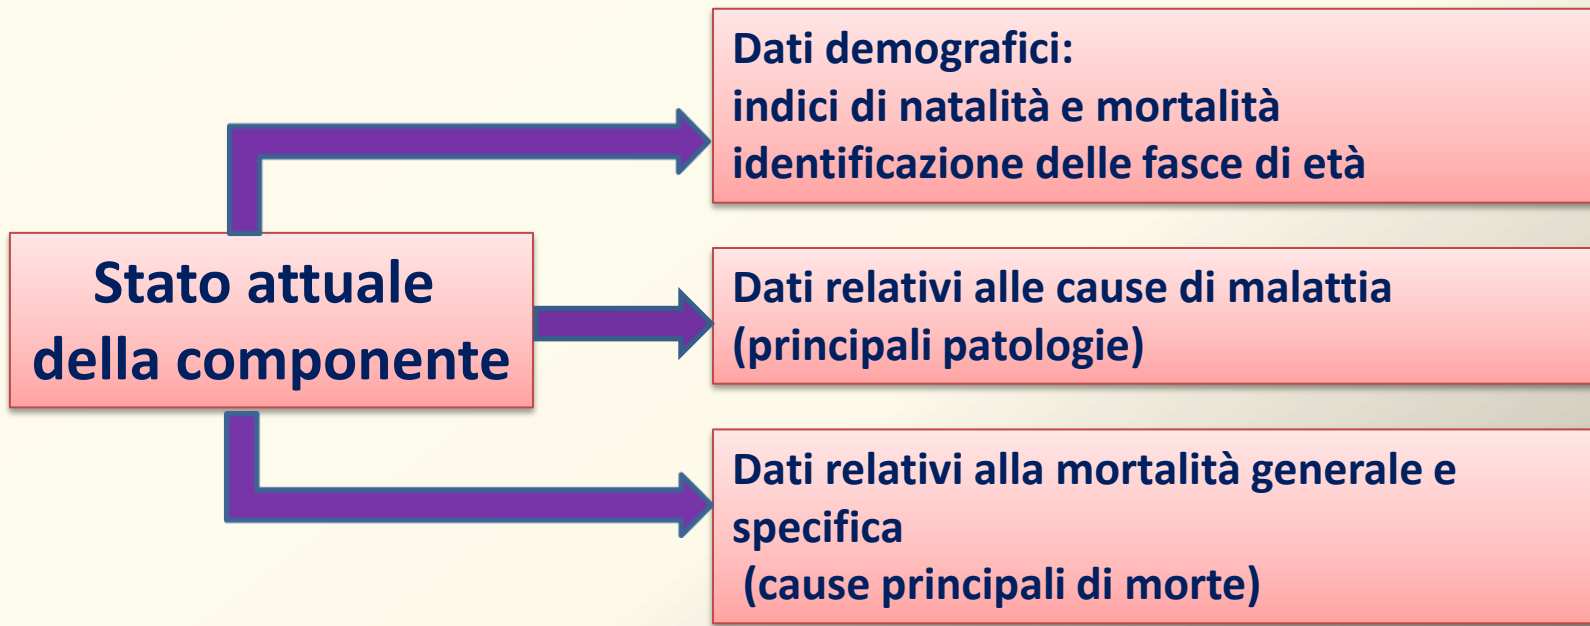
Stato attuale della componente

Dati demografici:
indici di natalità e mortalità
identificazione delle fasce di età

Dati relativi alle cause di malattia
(principali patologie)

Dati relativi alla mortalità generale e specifica
(cause principali di morte)